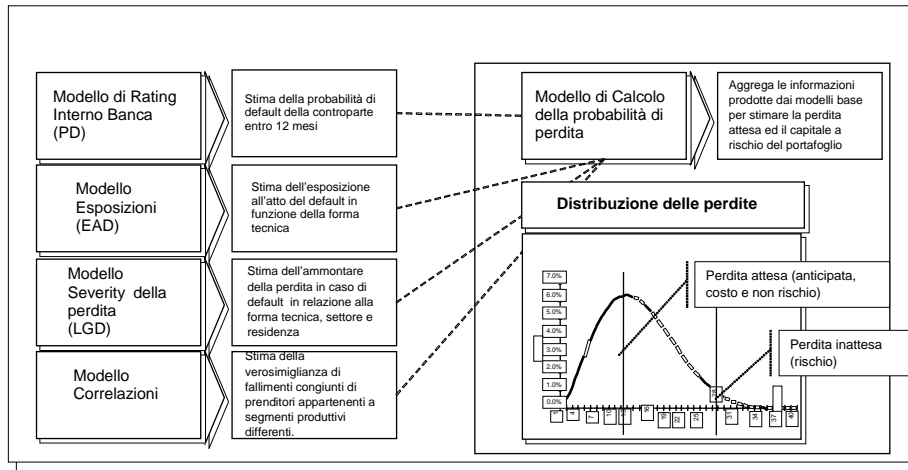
Modello di Rating Interno Banca (PD)

Stima della probabilità di default della controparte entro 12 mesi

Modello Esposizioni (EAD)

Stima dell'esposizione all'atto del default in funzione della forma tecnica

Modello Severity della perdita (LGD)

Stima dell'ammontare della perdita in caso di default in relazione alla forma tecnica, settore e residenza

Modello Correlazioni

Stima della verosimiglianza di fallimenti congiunti di prenditori appartenenti a segmenti produttivi differenti.

Modello di Calcolo della probabilità di perdita

Aggrega le informazioni prodotte dai modelli base per stimare la perdita attesa ed il capitale a rischio del portafoglio

Distribuzione delle perdite

7.0%
6.0%
5.0%
4.0%
3.0%
2.0%
1.0%
0.0%

Perdita attesa (anticipata, costo e non rischio)

Perdita inattesa (rischio)

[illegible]